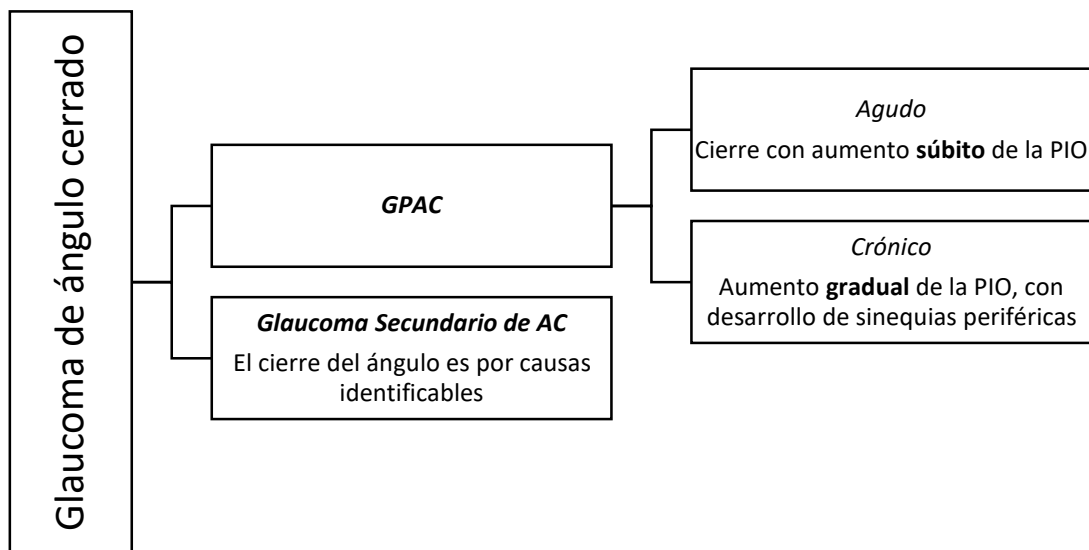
Glaucoma de ángulo cerrado

GPAC

Agudo
Cierre con aumento **súbito** de la PIO

Crónico
Aumento **gradual** de la PIO, con desarrollo de sinequias periféricas

Glaucoma Secundario de AC
El cierre del ángulo es por causas identificables